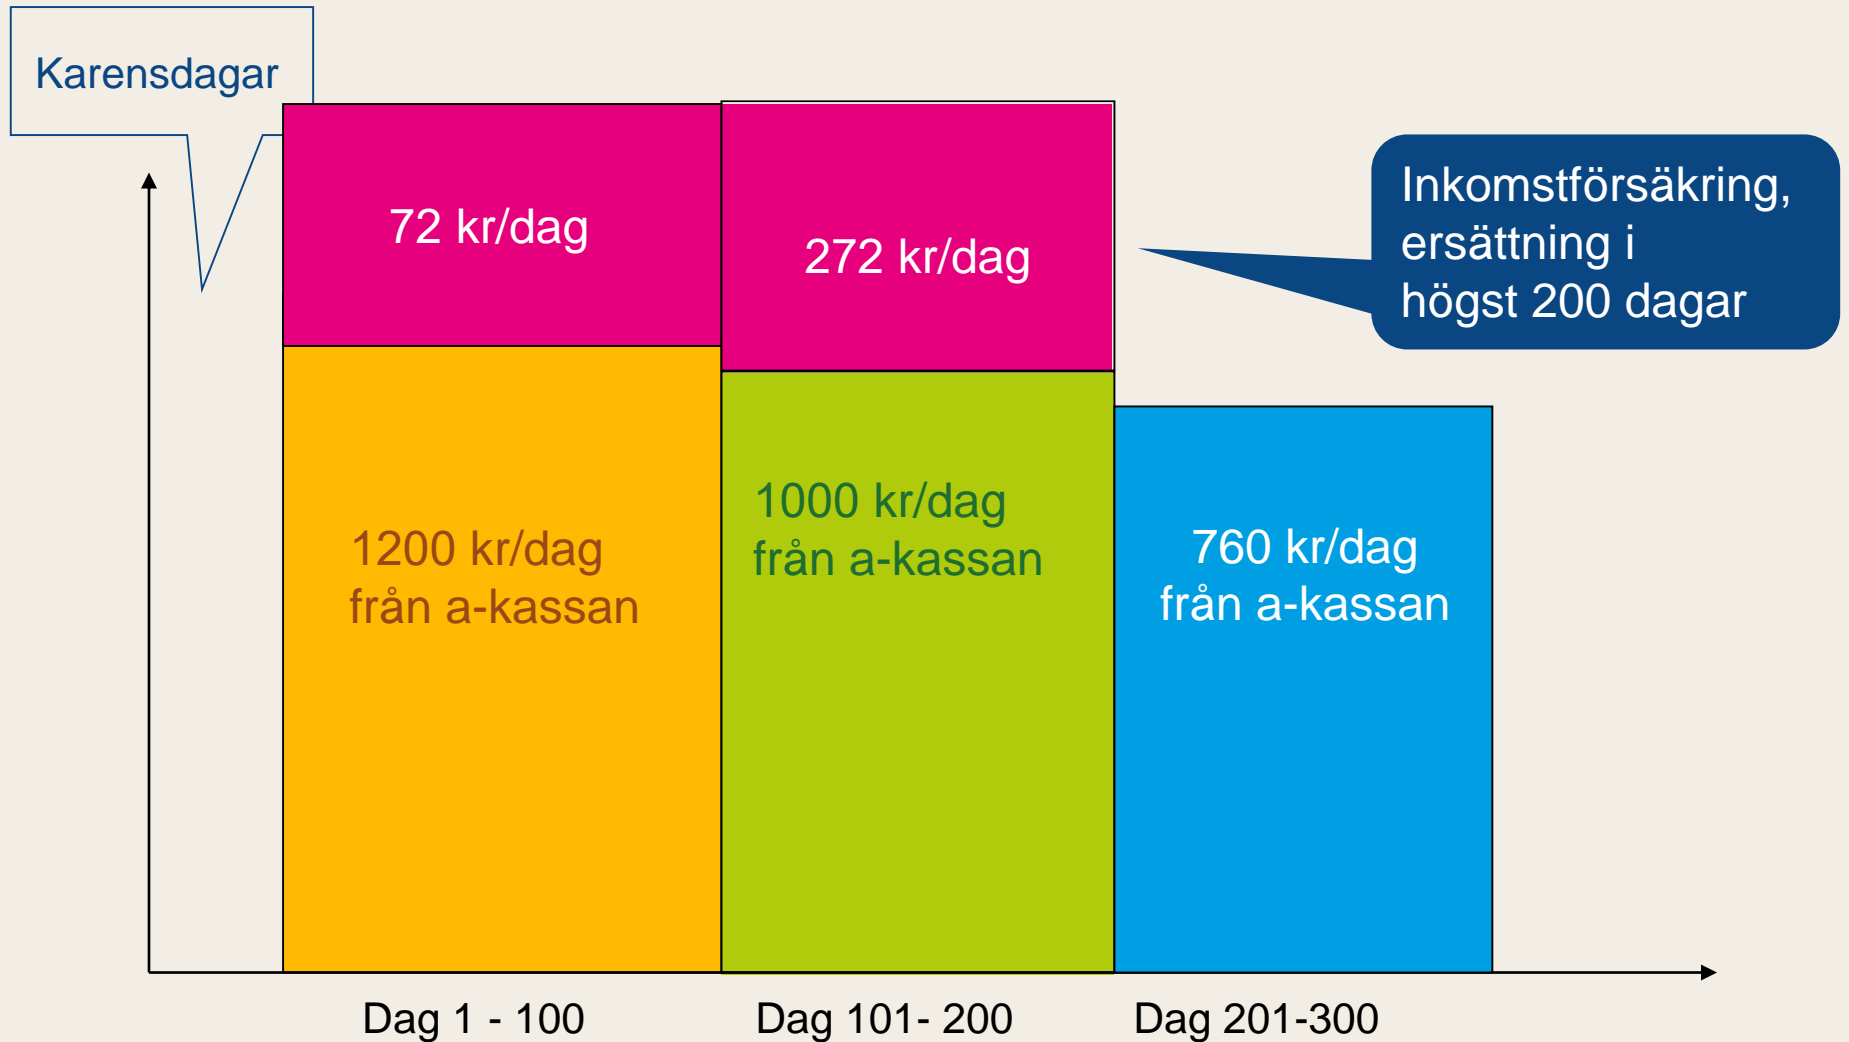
Karensdagar

72 kr/dag

272 kr/dag

Inkomstförsäkring, ersättning i högst 200 dagar

1200 kr/dag från a-kassan

1000 kr/dag från a-kassan

760 kr/dag från a-kassan

Dag 1 - 100

Dag 101- 200

Dag 201-300